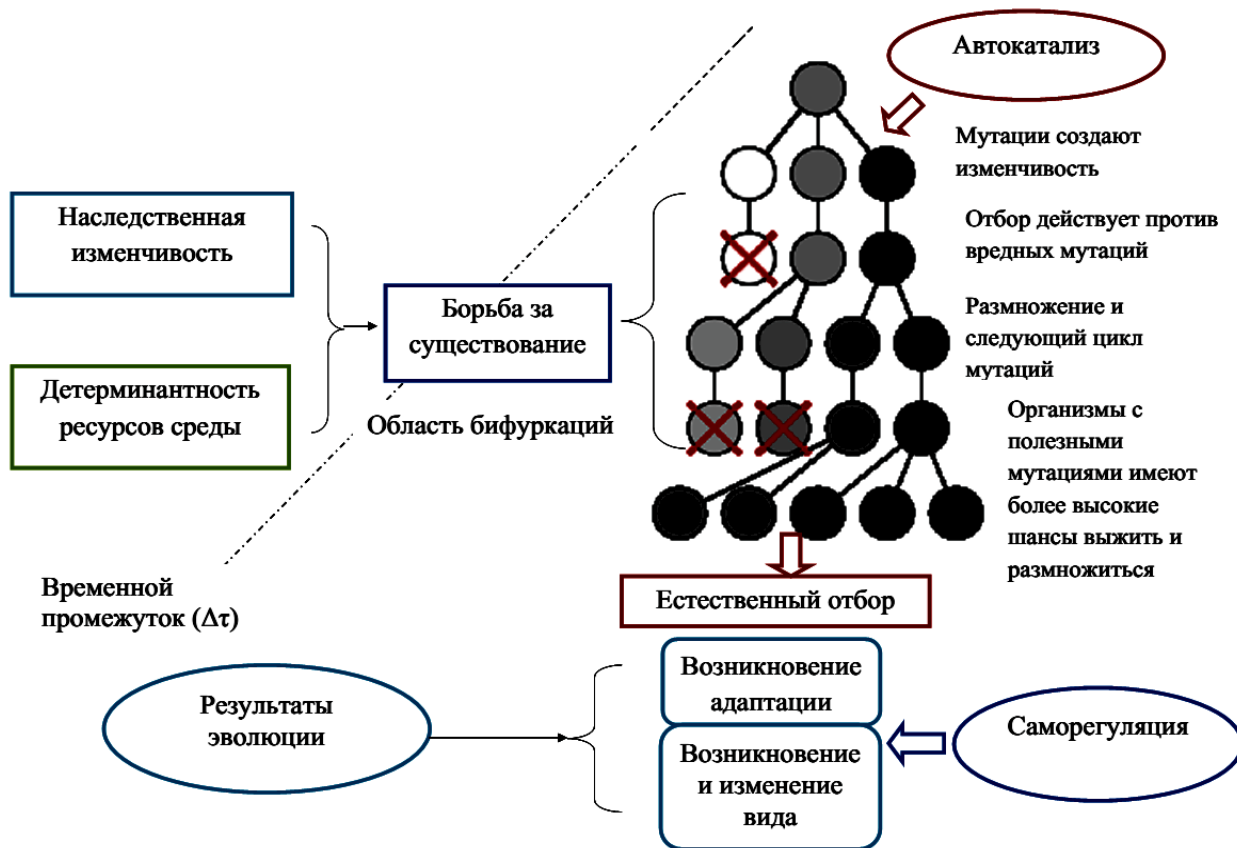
Автокатализ

Мутации создают изменчивость

Отбор действует против вредных мутаций

Размножение и следующий цикл мутаций

Организмы с полезными мутациями имеют более высокие шансы выжить и размножиться

Наследственная изменчивость

Детерминантность ресурсов среды

Борьба за существование

Область бифуркаций

Временной промежуток ($\Delta\tau$)

Естественный отбор

Результаты эволюции

Возникновение адаптации

Возникновение и изменение вида

Саморегуляция